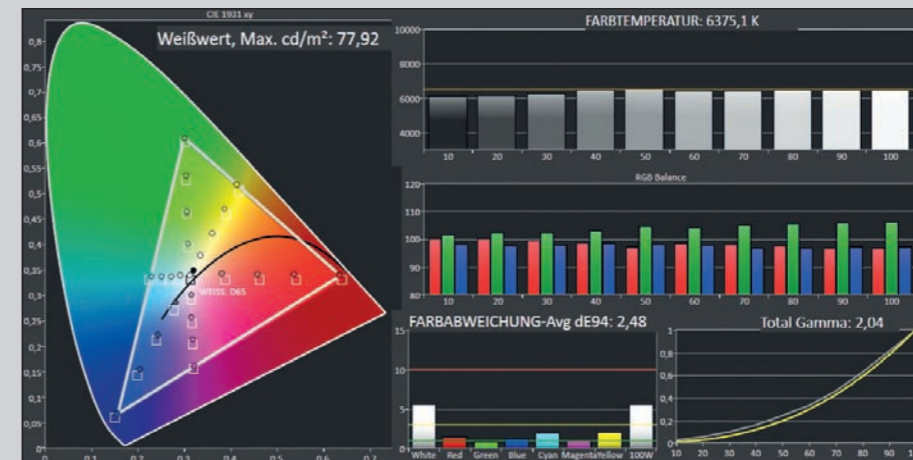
CIE 1931 xy

Weißwert, Max. cd/m²: 77,92

0,8
0,75
0,7
0,65
0,6
0,55
0,5
0,45
0,4
0,35
0,3
0,25
0,2
0,15
0,1
0,05

WEISS: D65

0 0,1 0,2 0,3 0,4 0,5 0,6 0,7

FARBTEMPERATUR: 6375,1 K

10000
8000
6000
4000

10 20 30 40 50 60 70 80 90 100

RGB Balance

120
110
100
90
80

10 20 30 40 50 60 70 80 90 100

FARBABWEICHUNG-Avg dE94: 2,48

15
10
5
0

White Red Green Blue Cyan Magenta Yellow 100W

Total Gamma: 2,04

1
0,8
0,6
0,4
0,2
0

10 20 30 40 50 60 70 80 90 10